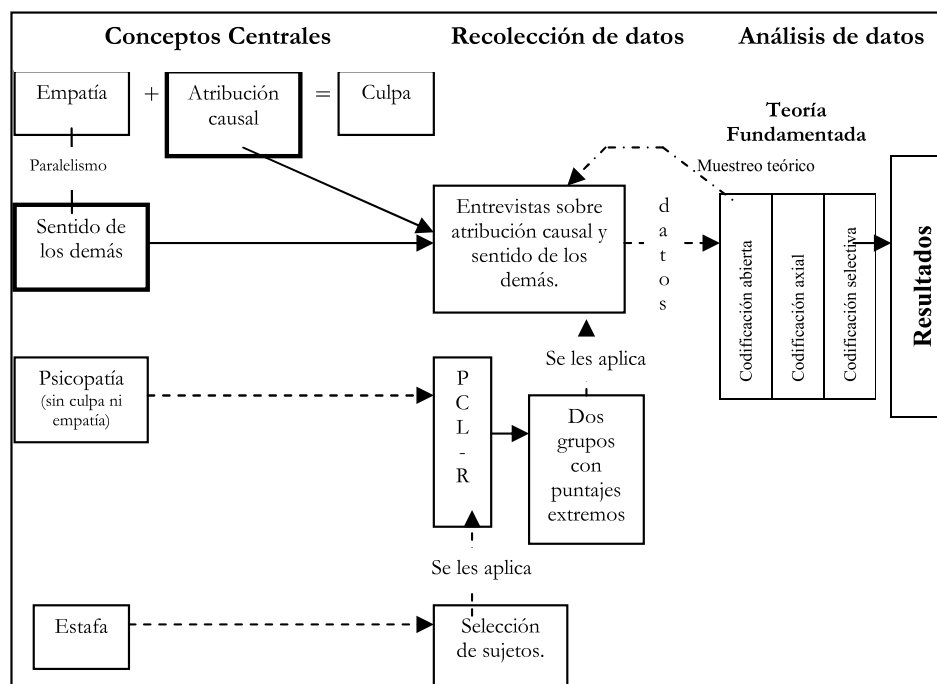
Conceptos Centrales

Recolección de datos

Análisis de datos

Empatía + Atribución causal = Culpa

Paralelismo

Sentido de los demás

Teoría Fundamentada

Muestreo teórico

Entrevistas sobre atribución causal y sentido de los demás.

d a t o s

Codificación abierta

Codificación axial

Codificación selectiva

Resultados

Se les aplica

Psicopatía (sin culpa ni empatía)

P C L - R

Dos grupos con puntajes extremos

Se les aplica

Estafa

Selección de sujetos.